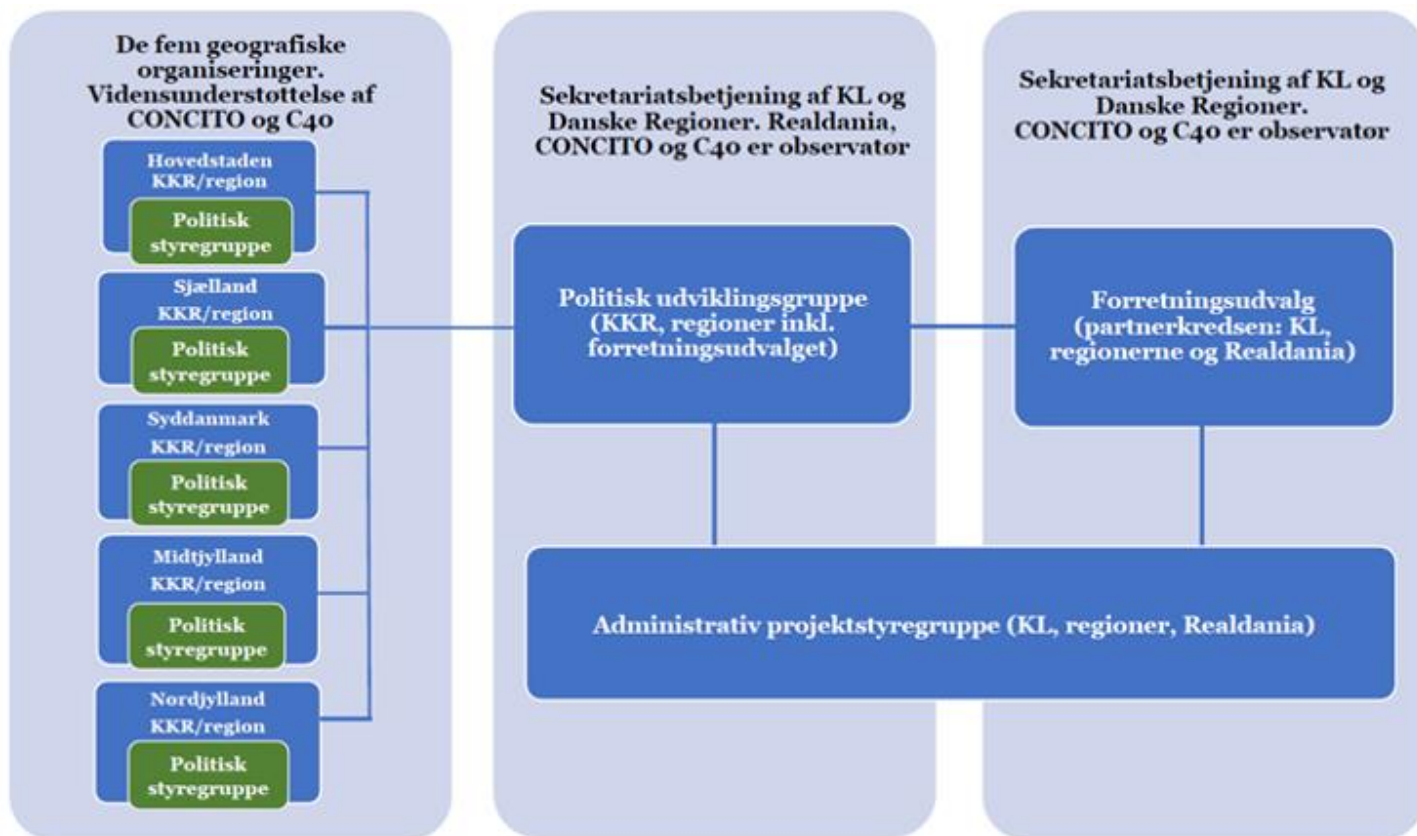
De fem geografiske organiseringer. Vidensunderstøttelse af CONCITO og C40

Hovedstaden KKR/region

Politisk styregruppe

Sjælland KKR/region

Politisk styregruppe

Syddanmark KKR/region

Politisk styregruppe

Midtjylland KKR/region

Politisk styregruppe

Nordjylland KKR/region

Politisk styregruppe

Sekretariatsbetjening af KL og Danske Regioner. Realdania, CONCITO og C40 er observatør

Politisk udviklingsgruppe (KKR, regioner inkl. forretningsudvalget)

Sekretariatsbetjening af KL og Danske Regioner. CONCITO og C40 er observatør

Forretningsudvalg (partnerkredsen: KL, regionerne og Realdania)

Administrativ projektstyregruppe (KL, regioner, Realdania)